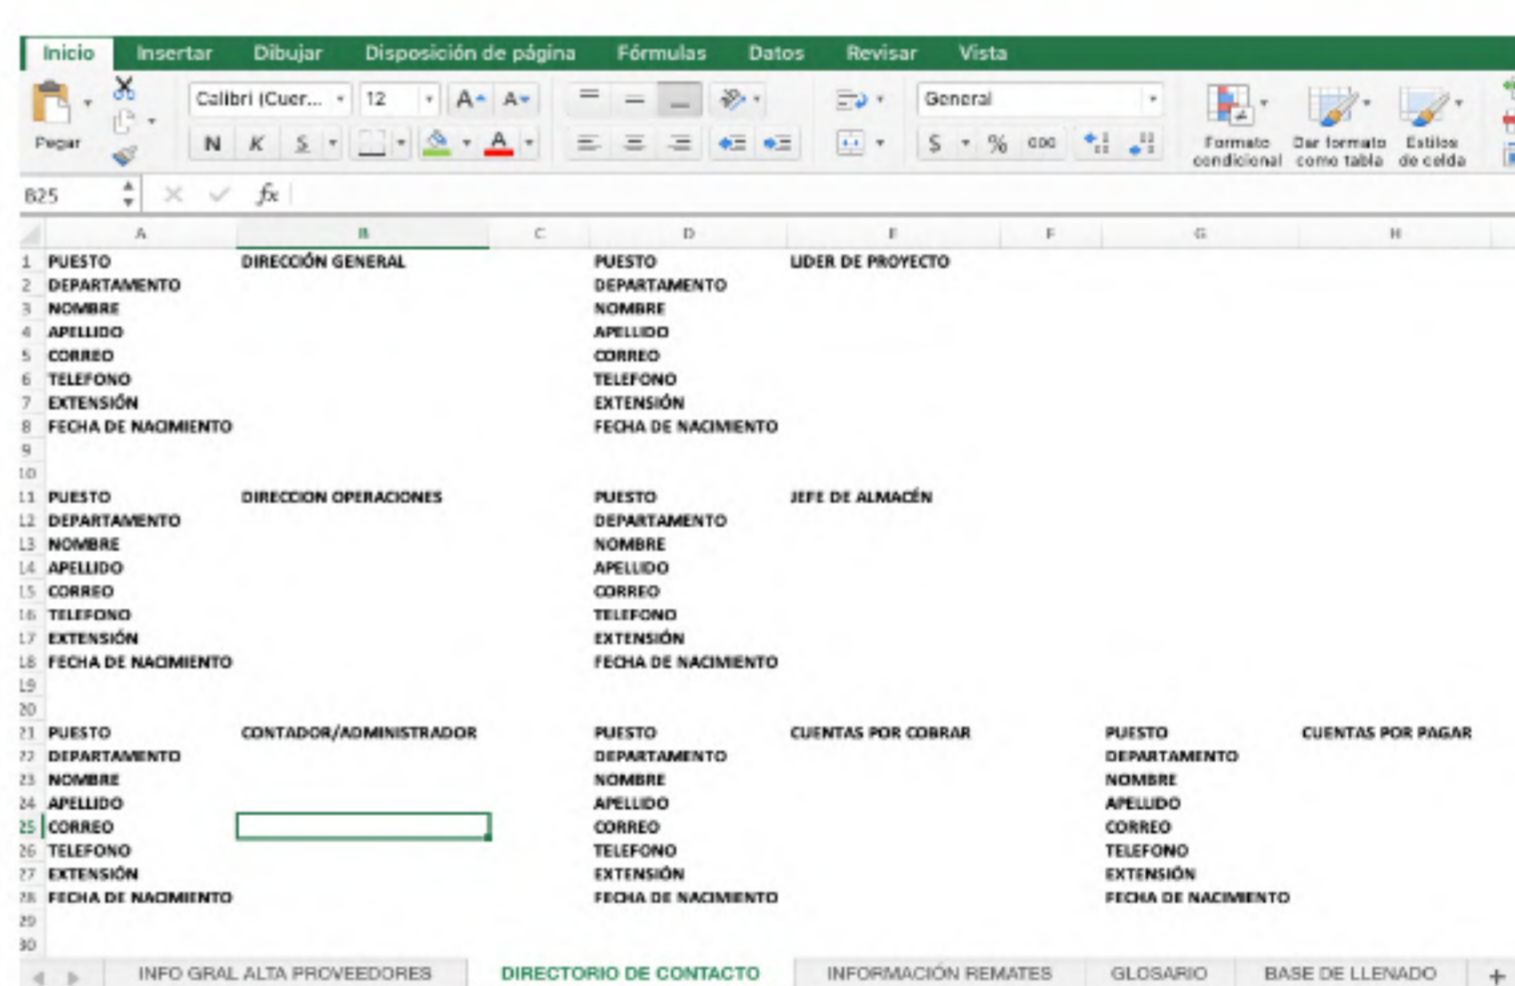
Inicio Insertar Dibujar Disposición de página Fórmulas Datos Revisar Vista

Pegar Calibri (Cuer... 12 General

N K S

Formato condicional Dar formato como tabla Estilos de celda

B25 fx

| | A | B | C | D | E | F | G | H |
|---|---|---|---|---|---|---|---|---|
| 1 | PUESTO | DIRECCIÓN GENERAL | | PUESTO | LIDER DE PROYECTO | | | |
| 2 | DEPARTAMENTO | | | DEPARTAMENTO | | | | |
| 3 | NOMBRE | | | NOMBRE | | | | |
| 4 | APELLIDO | | | APELLIDO | | | | |
| 5 | CORREO | | | CORREO | | | | |
| 6 | TELEFONO | | | TELEFONO | | | | |
| 7 | EXTENSIÓN | | | EXTENSIÓN | | | | |
| 8 | FECHA DE NACIMIENTO | | | FECHA DE NACIMIENTO | | | | |
| 9 | | | | | | | | |
| 10 | | | | | | | | |
| 11 | PUESTO | DIRECCION OPERACIONES | | PUESTO | JEFE DE ALMACÉN | | | |
| 12 | DEPARTAMENTO | | | DEPARTAMENTO | | | | |
| 13 | NOMBRE | | | NOMBRE | | | | |
| 14 | APELLIDO | | | APELLIDO | | | | |
| 15 | CORREO | | | CORREO | | | | |
| 16 | TELEFONO | | | TELEFONO | | | | |
| 17 | EXTENSIÓN | | | EXTENSIÓN | | | | |
| 18 | FECHA DE NACIMIENTO | | | FECHA DE NACIMIENTO | | | | |
| 19 | | | | | | | | |
| 20 | | | | | | | | |
| 21 | PUESTO | CONTADOR/ADMINISTRADOR | | PUESTO | CUENTAS POR COBRAR | | PUESTO | CUENTAS POR PAGAR |
| 22 | DEPARTAMENTO | | | DEPARTAMENTO | | | DEPARTAMENTO | |
| 23 | NOMBRE | | | NOMBRE | | | NOMBRE | |
| 24 | APELLIDO | | | APELLIDO | | | APELLIDO | |
| 25 | CORREO | | | CORREO | | | CORREO | |
| 26 | TELEFONO | | | TELEFONO | | | TELEFONO | |
| 27 | EXTENSIÓN | | | EXTENSIÓN | | | EXTENSIÓN | |
| 28 | FECHA DE NACIMIENTO | | | FECHA DE NACIMIENTO | | | FECHA DE NACIMIENTO | |
| 29 | | | | | | | | |
| 30 | | | | | | | | |

INFO GRAL ALTA PROVEEDORES DIRECTORIO DE CONTACTO INFORMACIÓN REMATES GLOSARIO BASE DE LLENADO +